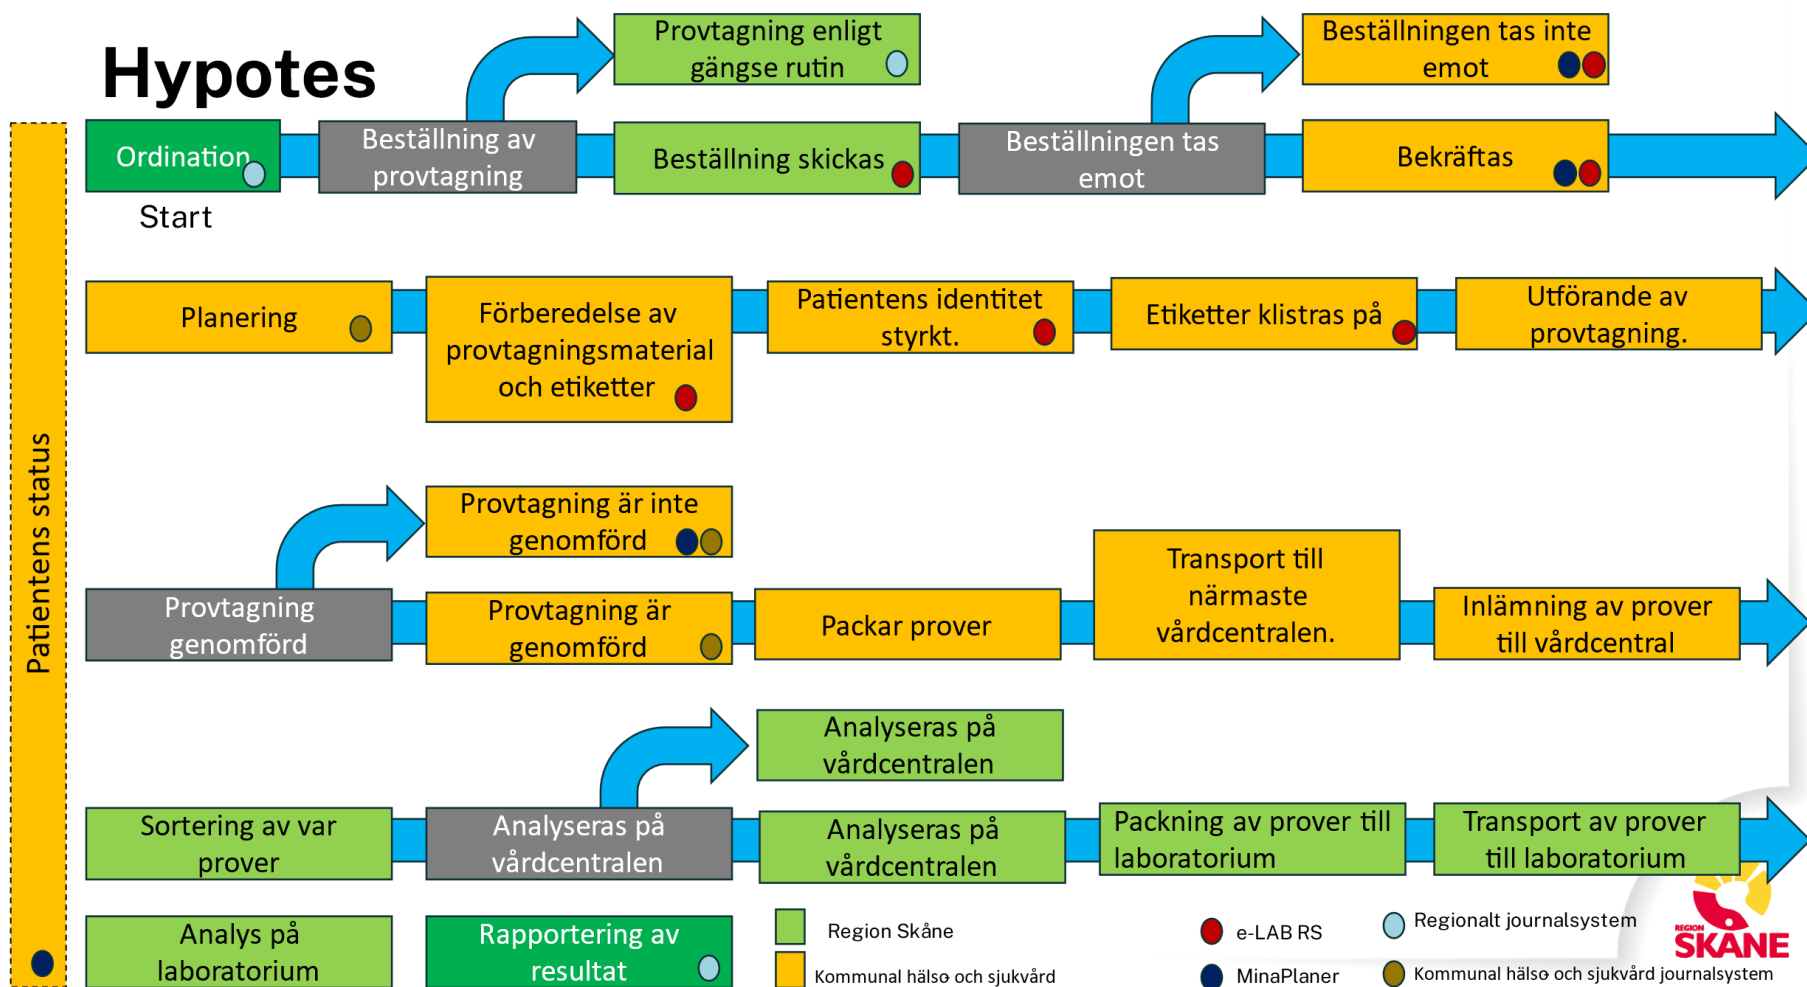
Hypotes

Patientens status

Ordination

Start

Beställning av provtagning

Provtagning enligt gängse rutin

Beställning skickas

Beställningen tas emot

Beställningen tas inte emot

Bekräftas

Planering

Förberedelse av provtagningsmaterial och etiketter

Patientens identitet styrkt.

Etiketter klistras på

Utförande av provtagning.

Provtagning genomförd

Provtagning är inte genomförd

Provtagning är genomförd

Packar prover

Transport till närmaste vårdcentralen.

Inlämning av prover till vårdcentral

Sortering av var prover

Analyseras på vårdcentralen

Analyseras på vårdcentralen

Analyseras på vårdcentralen

Packning av prover till laboratorium

Transport av prover till laboratorium

Analys på laboratorium

Rapportering av resultat

Region Skåne

Kommunal hälso och sjukvård

e-LAB RS

MinaPlaner

Regionalt journalsystem

Kommunal hälso och sjukvård journalsystem

REGION SKÅNE